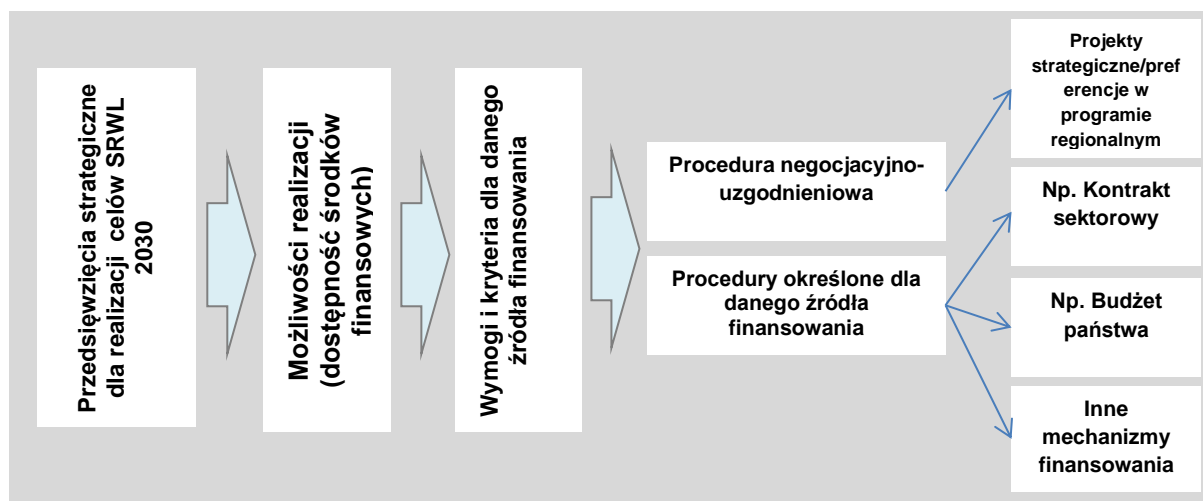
Przedsięwzięcia strategiczne dla realizacji celów SRWL 2030

Możliwości realizacji (dostępność środków finansowych)

Wymogi i kryteria dla danego źródła finansowania

Procedura negocjacyjno-uzgodnieniowa

Procedury określone dla danego źródła finansowania

Projekty strategiczne/preferencje w programie regionalnym

Np. Kontrakt sektorowy

Np. Budżet państwa

Inne mechanizmy finansowania